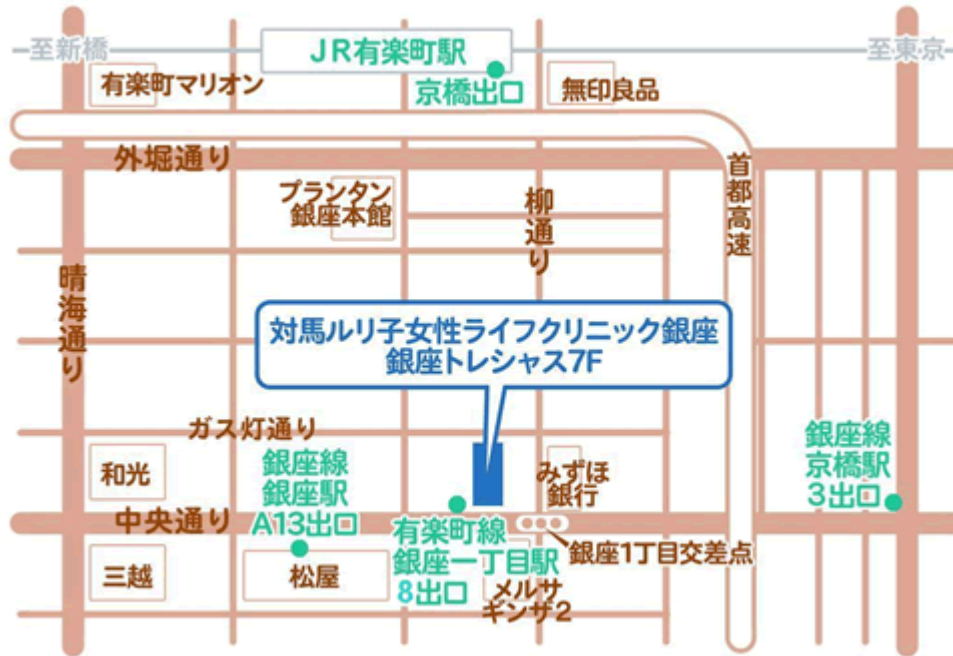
至新橋

JR有楽町駅

至東京

有楽町マリオン

京橋出口

無印良品

外堀通り

首都高速

プランタン銀座本館

柳通り

晴海通り

対馬ルリ子女性ライフクリニック銀座
銀座トレシャス7F

ガス灯通り

銀座線京橋駅3出口

和光

銀座線銀座駅A13出口

みずほ銀行

中央通り

有楽町線銀座一丁目駅8出口

銀座1丁目交差点

三越

松屋

メルサギンザ2